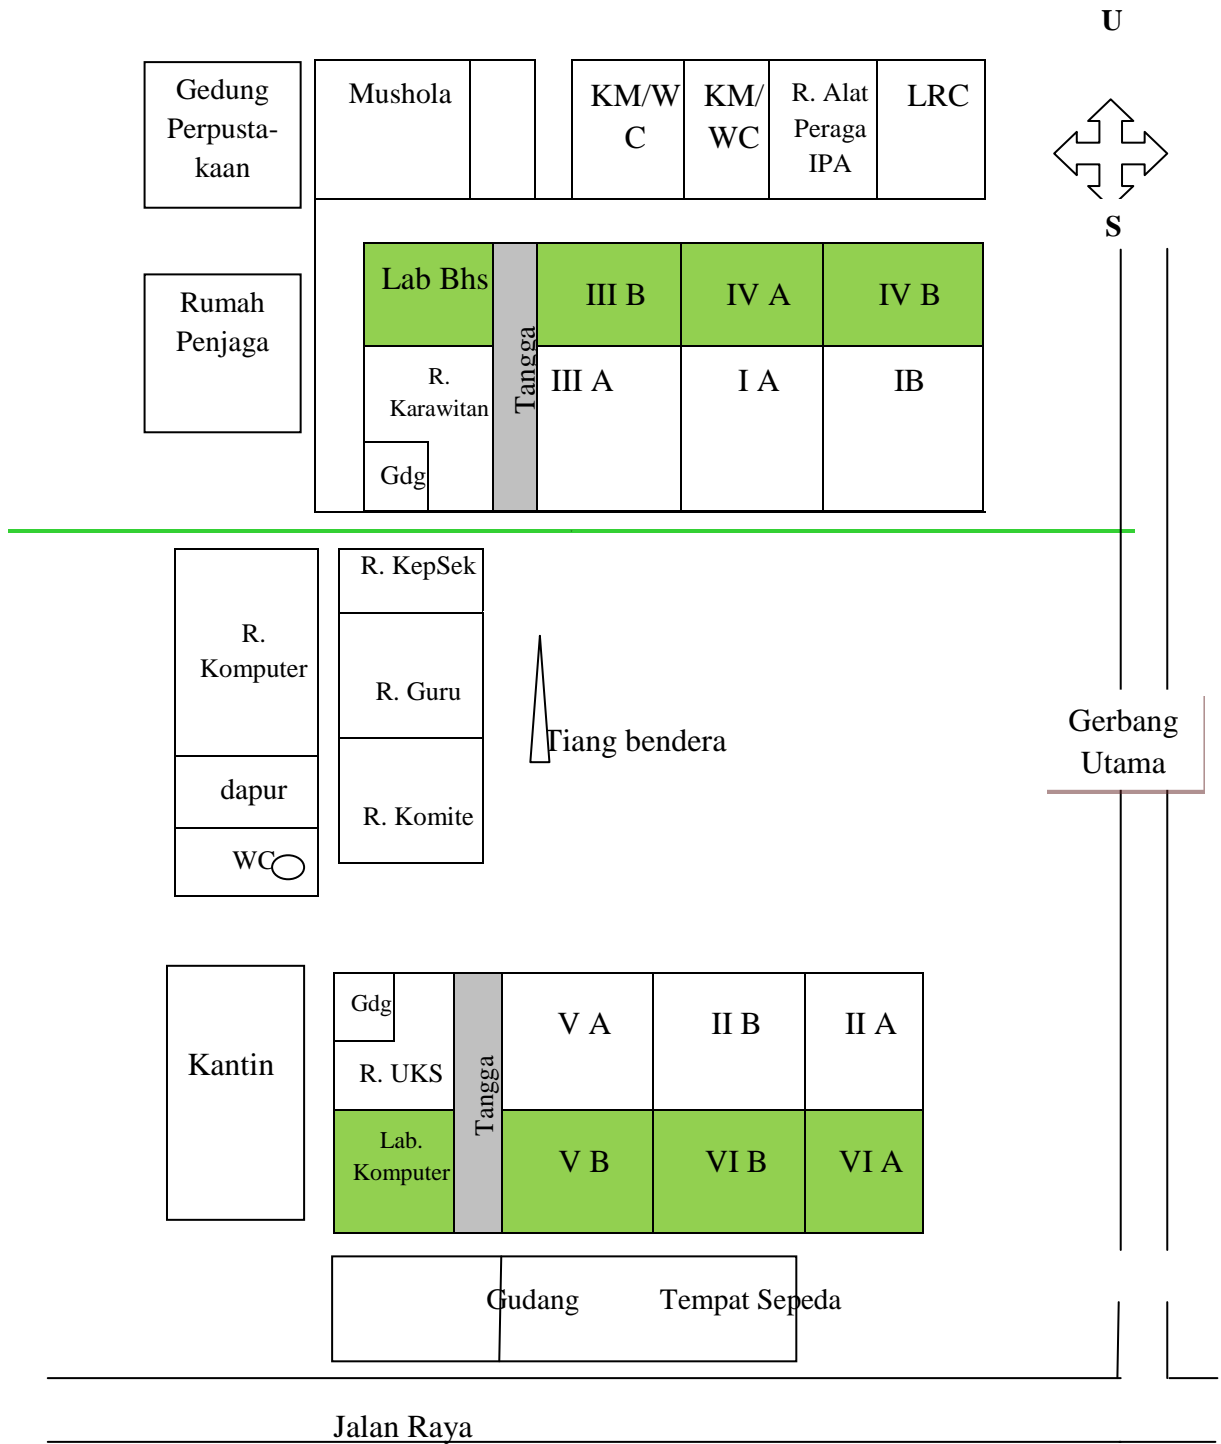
U

Gedung Perpustakaan

Mushola

KM/WC

KM/WC

R. Alat Peraga IPA

LRC

S

Rumah Penjaga

Lab Bhs

Tangga

III B

IV A

IV B

R. Karawitan

III A

I A

IB

Gdg

R. KepSek

R. Komputer

R. Guru

Tiang bendera

Gerbang Utama

dapur

R. Komite

WC

Gdg

V A

II B

II A

Kantin

R. UKS

Tangga

Lab. Komputer

V B

VI B

VI A

Gudang

Tempat Sepeda

Jalan Raya